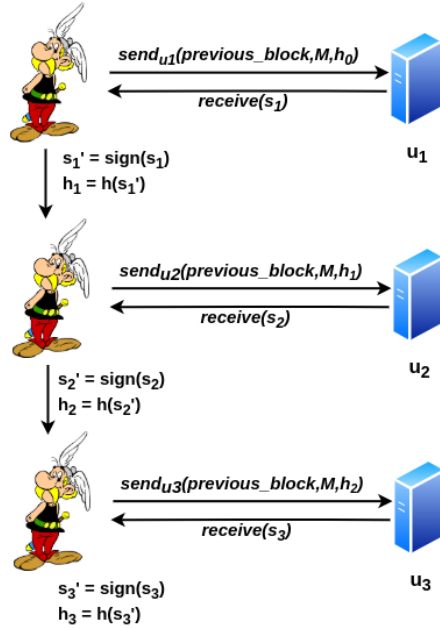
$send_{u1}(previous\_block,M,h_0)$

$receive(s_1)$

$u_1$

$s_1' = sign(s_1)$
$h_1 = h(s_1')$

$send_{u2}(previous\_block,M,h_1)$

$receive(s_2)$

$u_2$

$s_2' = sign(s_2)$
$h_2 = h(s_2')$

$send_{u3}(previous\_block,M,h_2)$

$receive(s_3)$

$u_3$

$s_3' = sign(s_3)$
$h_3 = h(s_3')$